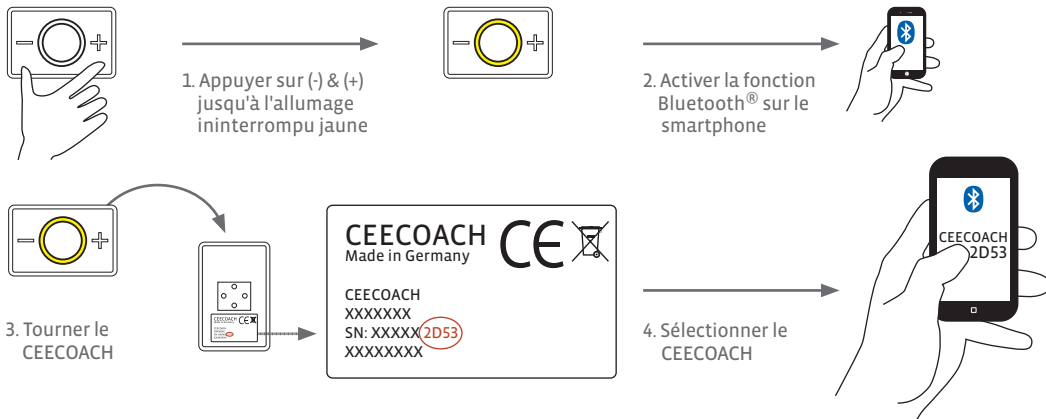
1. Appuyer sur (-) & (+) jusqu'à l'allumage ininterrompu jaune

2. Activer la fonction Bluetooth® sur le smartphone

3. Tourner le CEECOACH

CEECOACH
Made in Germany
CE

CEECOACH
XXXXXXX
SN: XXXXX2D53
XXXXXXXX

4. Sélectionner le CEECOACH

CEECOACH
2D53